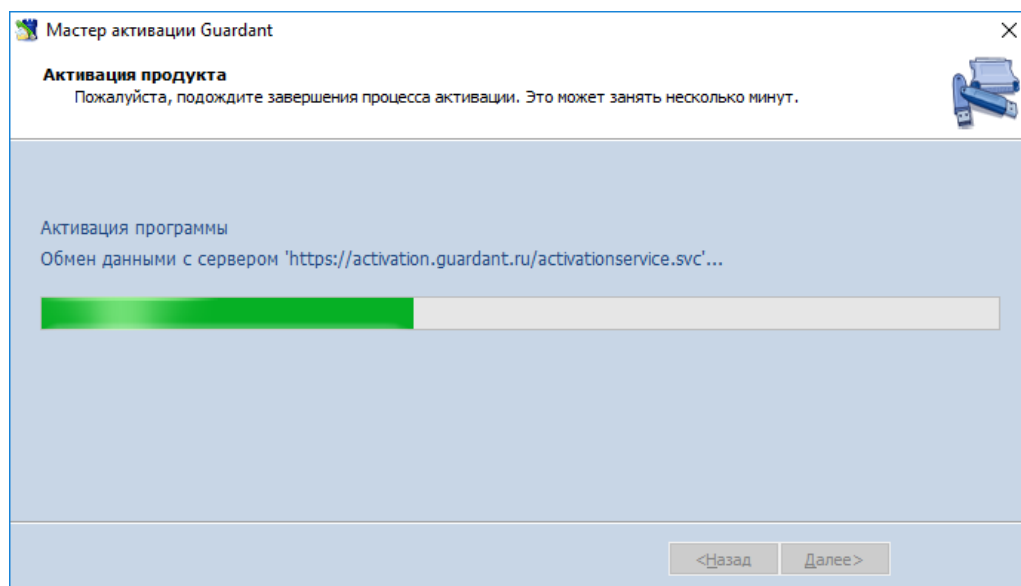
Мастер активации Guardant

×

Активация продукта

Пожалуйста, подождите завершения процесса активации. Это может занять несколько минут.

Активация программы

Обмен данными с сервером 'https://activation.guardant.ru/activationservice.svc'...

<Назад

Далее>